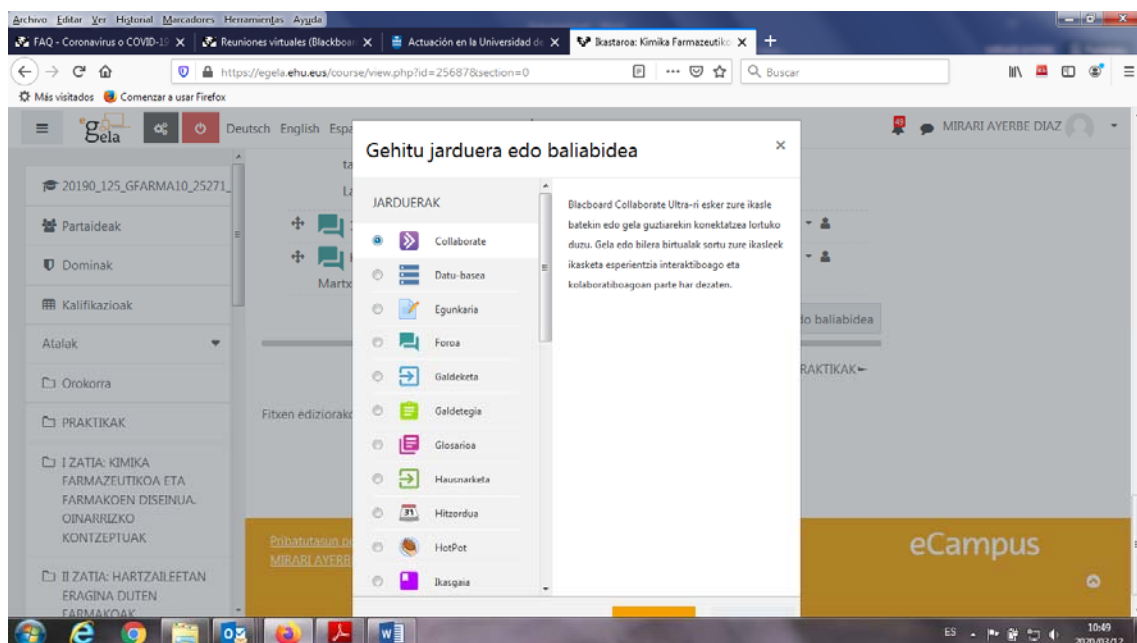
Archivo Editar Ver Historial Marcadores Herramientas Ayuda

FAQ - Coronavirus o COVID-19 × | Reuniones virtuales (Blackboa × | Actuación en la Universidad de × | Ikastaroa: Kimika Farmazeutiko × | +

https://egela.ehu.eus/course/view.php?id=25687&section=0

Buscar

Más visitados | Comenzar a usar Firefox

egela | Deutsch English Espa

MIRARI AYERBE DIAZ

20190_125_GFARMA10_25271_

Partaideak

Dominak

Kalifikazioak

Atalak

Orokorra

PRAKTIKAK

I ZATIA: KIMIKA FARMAZEUTIKOA ETA FARMAKOEN DISEINUA. OINARRIZKO KONTZEPTUAK

II ZATIA: HARTZAILEETAN ERAGINA DUTEN FARMAKOAK

Martx

Fitxen edizioral

do baliabidea

RAKTIKAK

Pribatutasun p

MIRARI AYERB

eCampus

Gehitu jarduera edo baliabidea

×

JARDUERAK

Collaborate

Datu-basea

Egunkaria

Foroa

Galdeketa

Galdetegia

Glosarioa

Hausnarketa

Hitzordua

HotPot

Ikasgaia

Blacboard Collaborate Ultra-ri esker zure ikasle batekin edo gela guztiarekin konektatzea lortuko duzu. Gela edo bilera birtualak sortu zure ikasleek ikasketa esperientzia interaktiboago eta kolaboratiboagoan parte har dezaten.

ES

10:49
2020/03/12